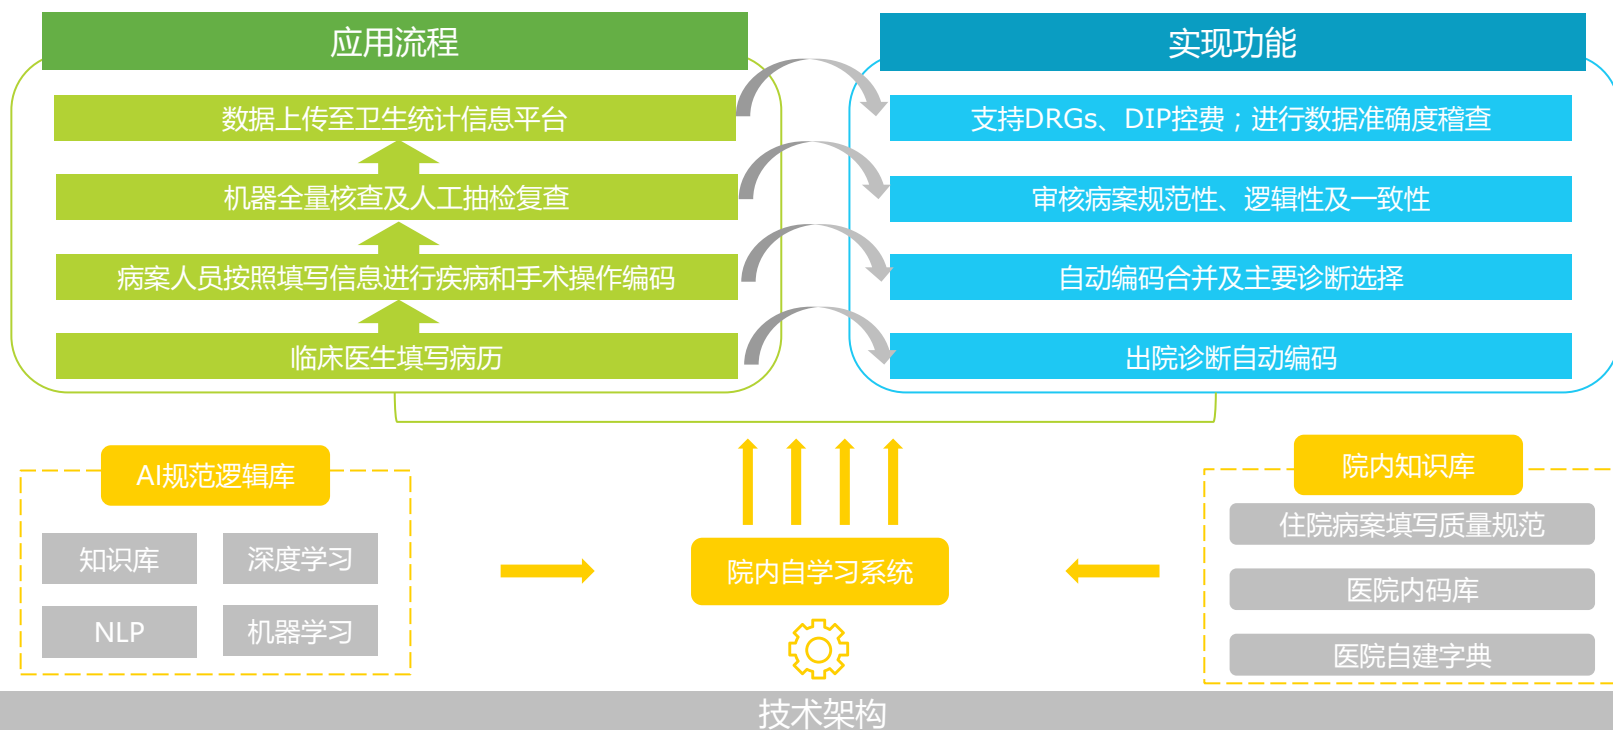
应用流程

数据上传至卫生统计信息平台

机器全量核查及人工抽检复查

病案人员按照填写信息进行疾病和手术操作编码

临床医生填写病历

实现功能

支持DRGs、DIP控费；进行数据准确度稽查

审核病案规范性、逻辑性及一致性

自动编码合并及主要诊断选择

出院诊断自动编码

AI规范逻辑库

知识库

深度学习

NLP

机器学习

院内自学习系统

院内知识库

住院病案填写质量规范

医院内码库

医院自建字典

技术架构